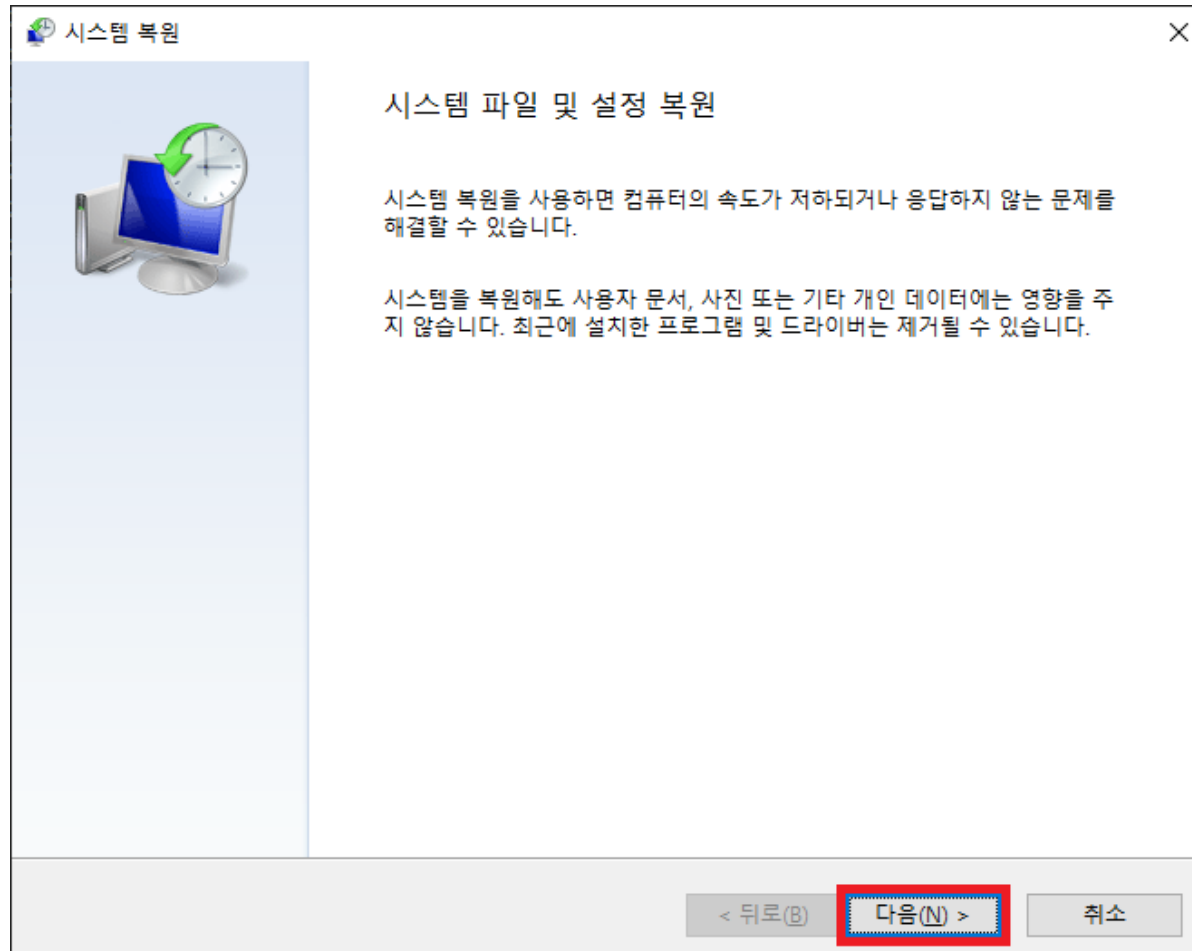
시스템 복원

×

시스템 파일 및 설정 복원

시스템 복원을 사용하면 컴퓨터의 속도가 저하되거나 응답하지 않는 문제를 해결할 수 있습니다.

시스템을 복원해도 사용자 문서, 사진 또는 기타 개인 데이터에는 영향을 주지 않습니다. 최근에 설치한 프로그램 및 드라이버는 제거될 수 있습니다.

< 뒤로(B)

다음(N) >

취소